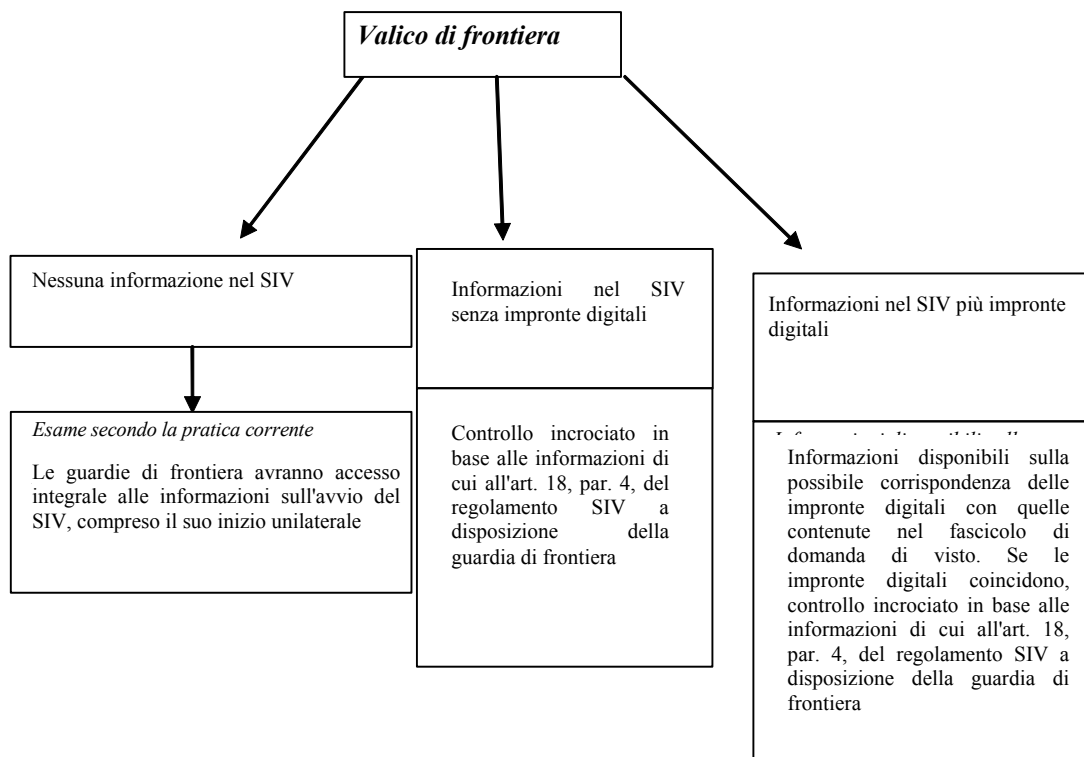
Valico di frontiera

Nessuna informazione nel SIV

Esame secondo la pratica corrente

Le guardie di frontiera avranno accesso integrale alle informazioni sull'avvio del SIV, compreso il suo inizio unilaterale

Informazioni nel SIV senza impronte digitali

Controllo incrociato in base alle informazioni di cui all'art. 18, par. 4, del regolamento SIV a disposizione della guardia di frontiera

Informazioni nel SIV più impronte digitali

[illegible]

Informazioni disponibili sulla possibile corrispondenza delle impronte digitali con quelle contenute nel fascicolo di domanda di visto. Se le impronte digitali coincidono, controllo incrociato in base alle informazioni di cui all'art. 18, par. 4, del regolamento SIV a disposizione della guardia di frontiera